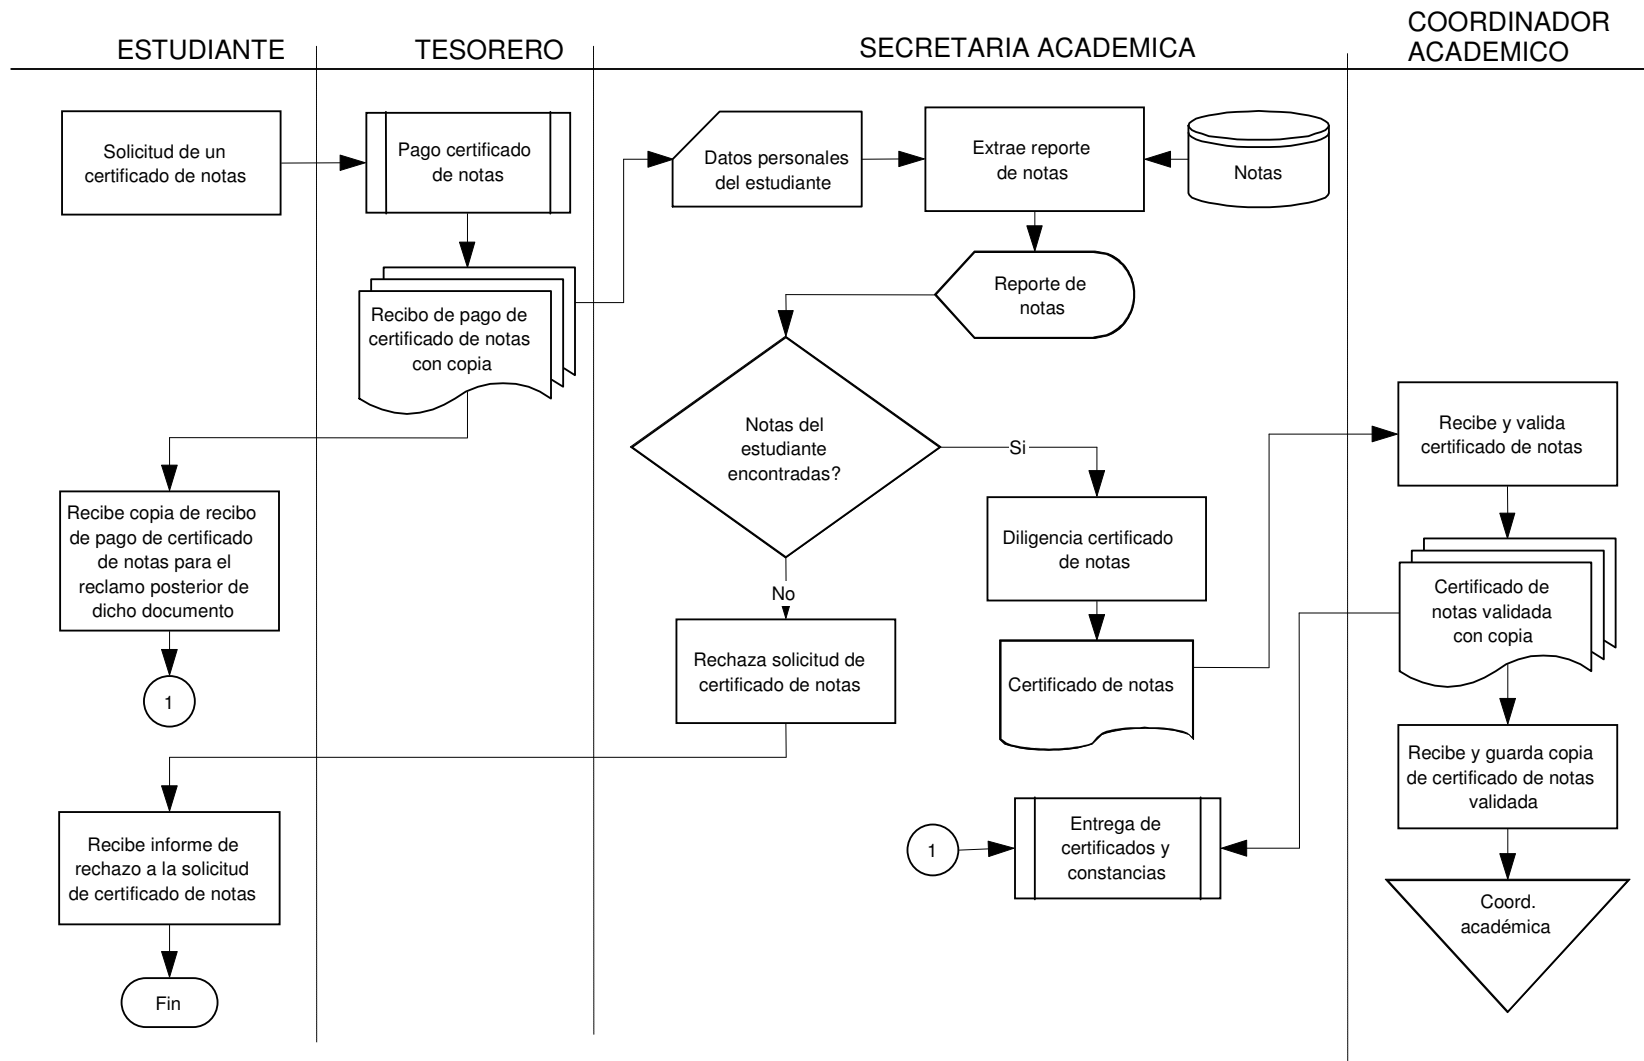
ESTUDIANTE

TESORERO

SECRETARIA ACADEMICA

COORDINADOR ACADEMICO

Solicitud de un certificado de notas

Pago certificado de notas

Recibo de pago de certificado de notas con copia

Datos personales del estudiante

Extrae reporte de notas

Notas

Reporte de notas

Notas del estudiante encontradas?

Si

No

Recibe copia de recibo de pago de certificado de notas para el reclamo posterior de dicho documento

1

Rechaza solicitud de certificado de notas

Diligencia certificado de notas

Certificado de notas

Recibe y valida certificado de notas

Certificado de notas validada con copia

Recibe y guarda copia de certificado de notas validada

Coord. académica

Recibe informe de rechazo a la solicitud de certificado de notas

Fin

1

Entrega de certificados y constancias